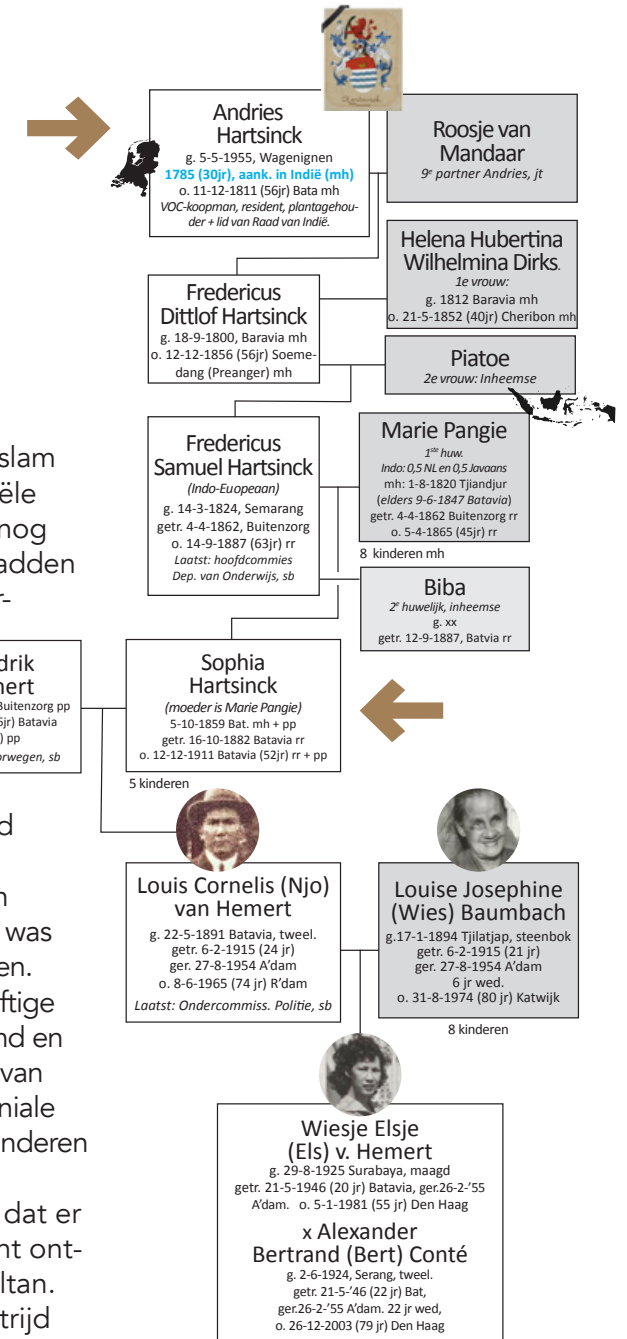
Andries Hartsinck
g. 5-5-1955, Wagenignen
1785 (30jr), aank. in Indië (mh)
o. 11-12-1811 (56jr) Bata mh
VOC-koopman, resident, plantagehouder + lid van Raad van Indië.

Roosje van Mandaar
9e partner Andries, jt

Helena Hubertina Wilhelmina Dirks.
1e vrouw:
g. 1812 Baravia mh
o. 21-5-1852 (40jr) Cheribon mh

Fredericus Dittlof Hartsinck
g. 18-9-1800, Baravia mh
o. 12-12-1856 (56jr) Soemedang (Preanger) mh

Piatoe
2e vrouw: Inheemse

Fredericus Samuel Hartsinck
(Indo-Euopeaan)
g. 14-3-1824, Semarang
getr. 4-4-1862, Buitenzorg
o. 14-9-1887 (63jr) rr
Laatst: hoofdcommies Dep. van Onderwijs, sb

Marie Pangie
1ste huw.
Indo: 0,5 NL en 0,5 Javaans
mh: 1-8-1820 Tjiandjur
(elders 9-6-1847 Batavia)
getr. 4-4-1862 Buitenzorg rr
o. 5-4-1865 (45jr) rr

8 kinderen mh

Biba
2e huwelijk, inheemse
g. xx
getr. 12-9-1887, Batvia rr

slam
ële
nog
adden
r-

drik
nert
Buitenzorg pp
5jr) Batavia
) pp
orwegen, sb

Sophia Hartsinck
(moeder is Marie Pangie)
5-10-1859 Bat. mh + pp
getr. 16-10-1882 Batavia rr
o. 12-12-1911 Batavia (52jr) rr + pp

5 kinderen

d

n
was
en.
ftige
nd en
van
niale
nderen

dat er
nt ont-
ltan.
trijd

Louis Cornelis (Njo) van Hemert
g. 22-5-1891 Batavia, tweel.
getr. 6-2-1915 (24 jr)
ger. 27-8-1954 A'dam
o. 8-6-1965 (74 jr) R'dam
Laatst: Ondercommiss. Politie, sb

Louise Josephine (Wies) Baumbach
g.17-1-1894 Tjilatjap, steenbok
getr. 6-2-1915 (21 jr)
ger. 27-8-1954 A'dam
6 jr wed.
o. 31-8-1974 (80 jr) Katwijk

8 kinderen

Wiesje Elsje (Els) v. Hemert
g. 29-8-1925 Surabaya, maagd
getr. 21-5-1946 (20 jr) Batavia, ger.26-2-'55 A'dam. o. 5-1-1981 (55 jr) Den Haag

x Alexander Bertrand (Bert) Conté
g. 2-6-1924, Serang, tweel.
getr. 21-5-'46 (22 jr) Bat,
ger.26-2-'55 A'dam. 22 jr wed,
o. 26-12-2003 (79 jr) Den Haag